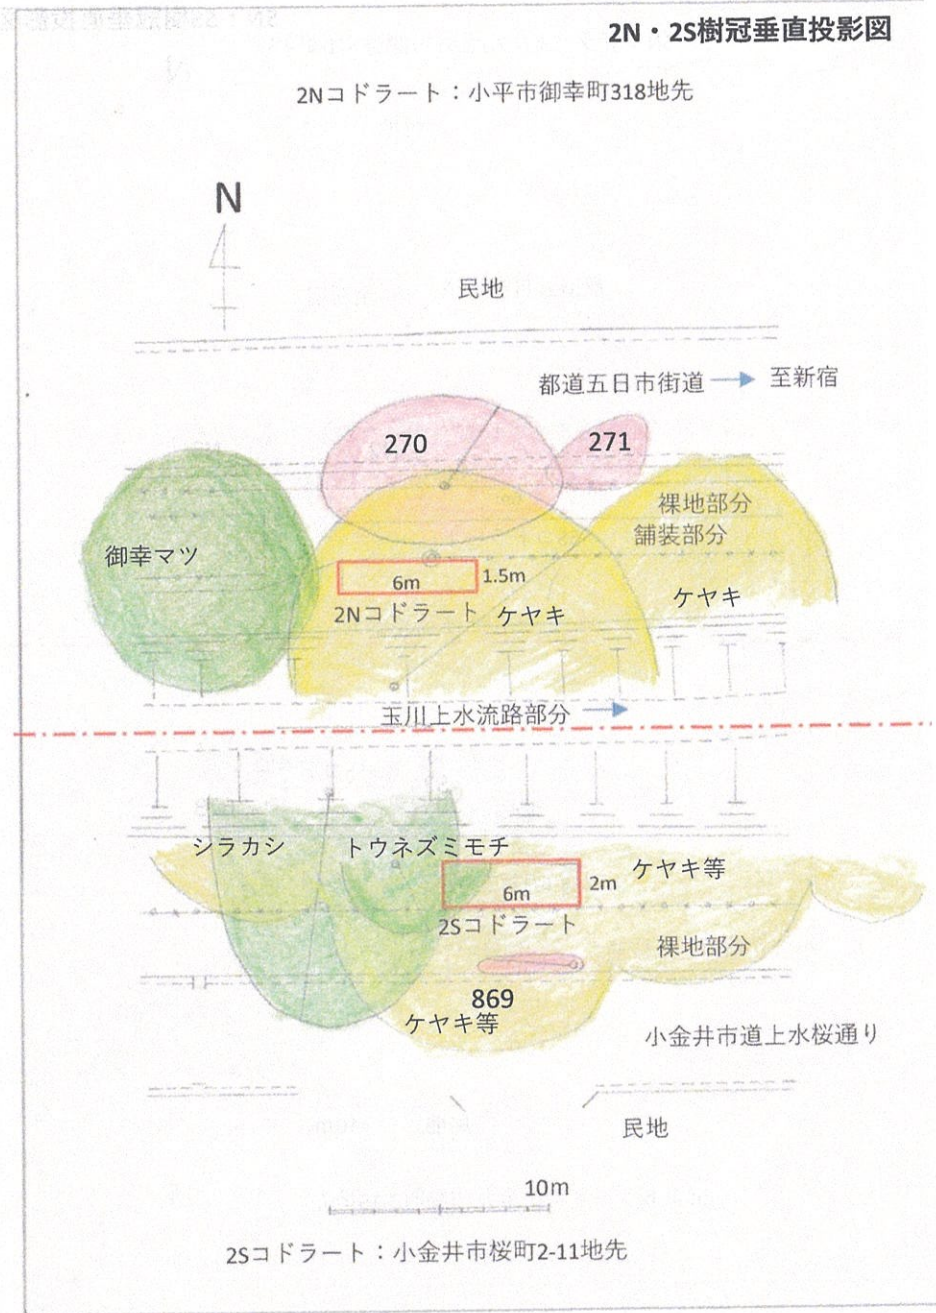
2N・2S樹冠垂直投影図

2Nコドラート：小平市御幸町318地先

N

民地

都道五日市街道 → 至新宿

270

271

裸地部分
舗装部分

御幸マツ

6m

1.5m

2Nコドラート

ケヤキ

ケヤキ

玉川上水流路部分 →

シラカシ

トウネズミモチ

6m

2m

ケヤキ等

2Sコドラート

裸地部分

869

ケヤキ等

小金井市道上水桜通り

民地

10m

2Sコドラート：小金井市桜町2-11地先